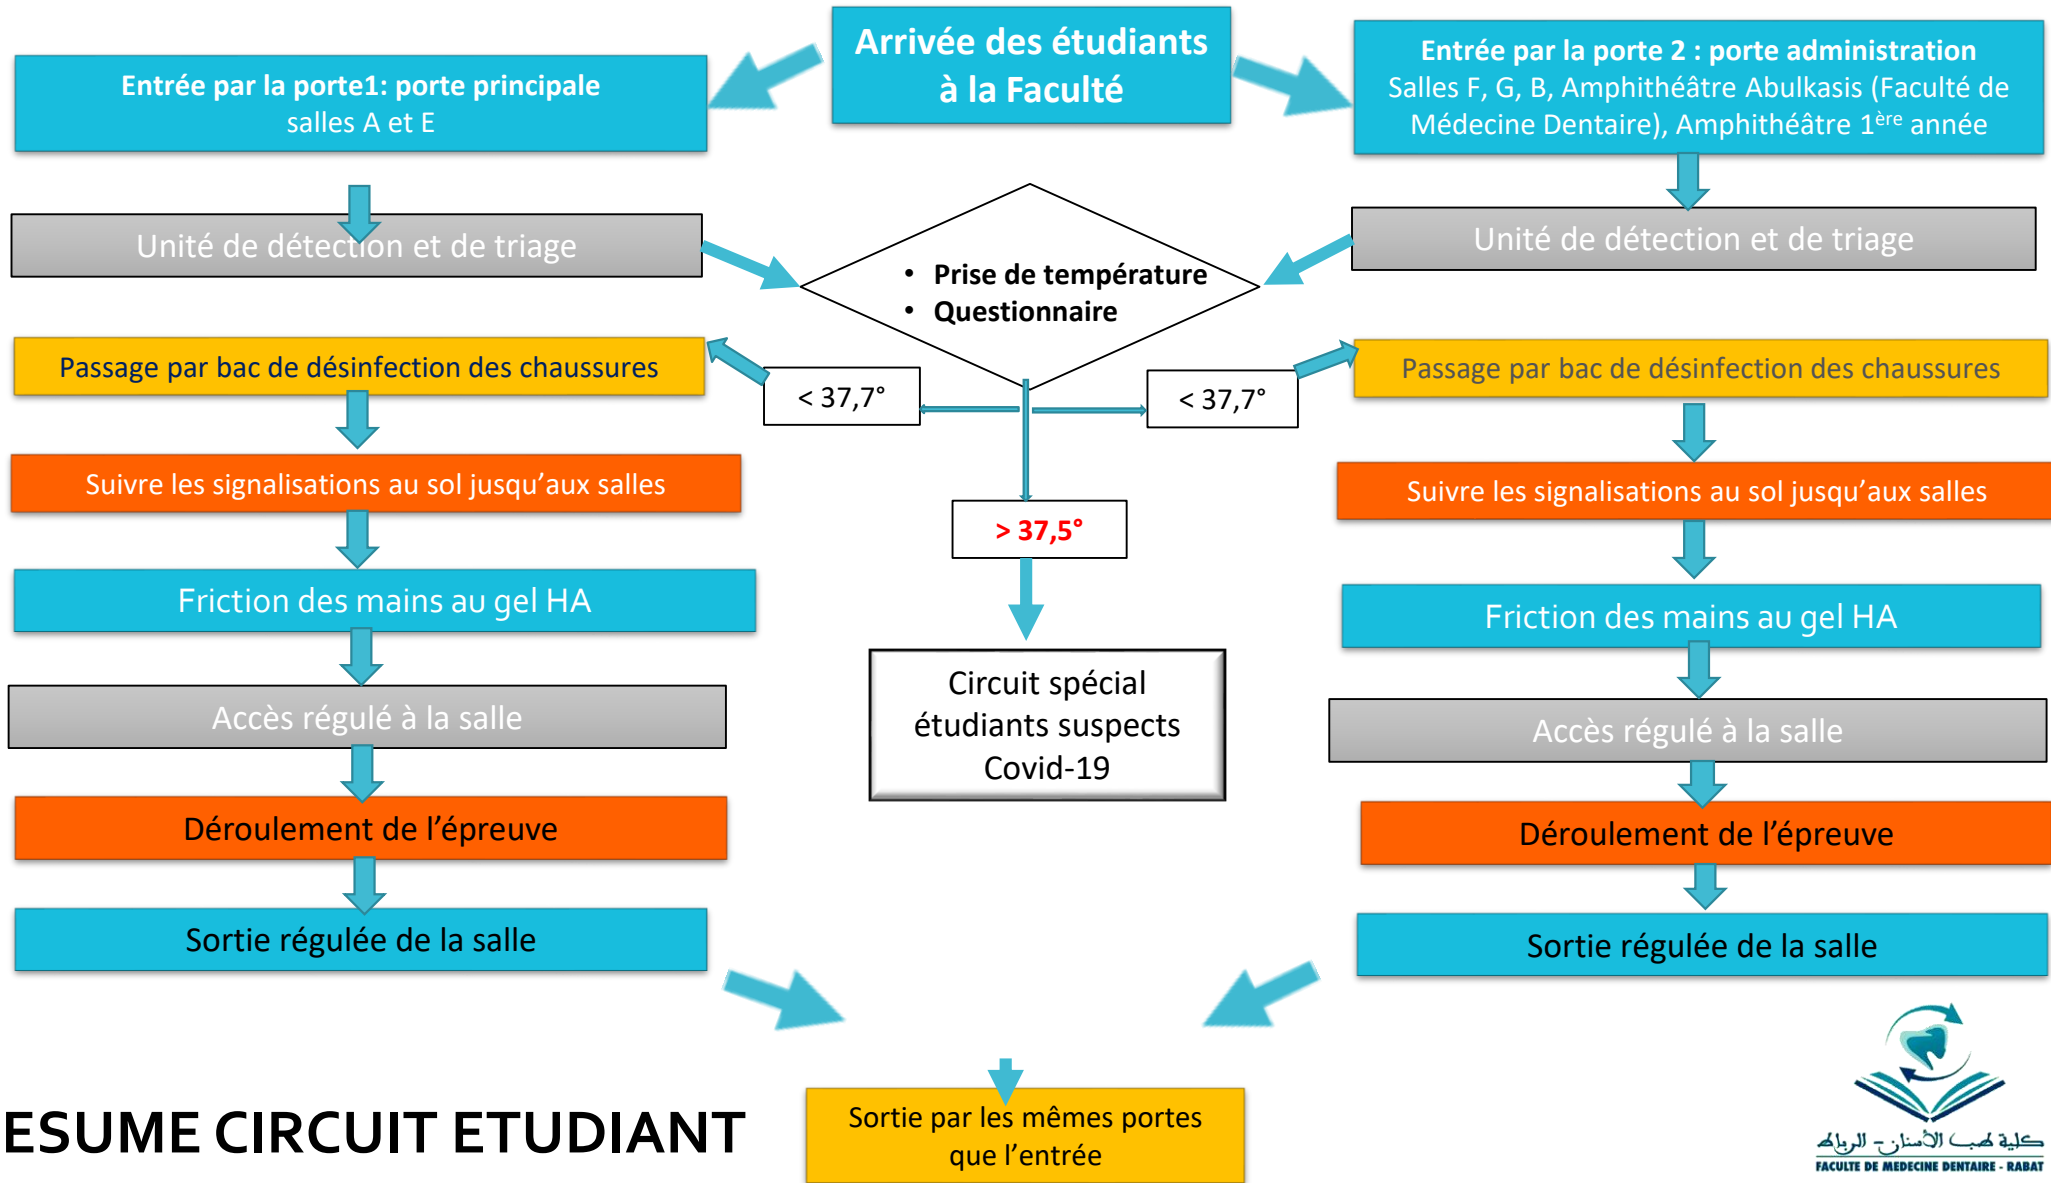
Arrivée des étudiants à la Faculté

Entrée par la porte1: porte principale
salles A et E

Entrée par la porte 2 : porte administration
Salles F, G, B, Amphithéâtre Abulkasis (Faculté de Médecine Dentaire), Amphithéâtre 1$^{ère}$ année

Unité de détection et de triage

Unité de détection et de triage

• Prise de température
• Questionnaire

< 37,7°

< 37,7°

> 37,5°

Passage par bac de désinfection des chaussures

Passage par bac de désinfection des chaussures

Suivre les signalisations au sol jusqu'aux salles

Suivre les signalisations au sol jusqu'aux salles

Friction des mains au gel HA

Friction des mains au gel HA

Circuit spécial étudiants suspects Covid-19

Accès régulé à la salle

Accès régulé à la salle

Déroulement de l'épreuve

Déroulement de l'épreuve

Sortie régulée de la salle

Sortie régulée de la salle

ESUME CIRCUIT ETUDIANT

Sortie par les mêmes portes que l'entrée

كلية طب الأسنان - الرباط
FACULTE DE MEDECINE DENTAIRE - RABAT